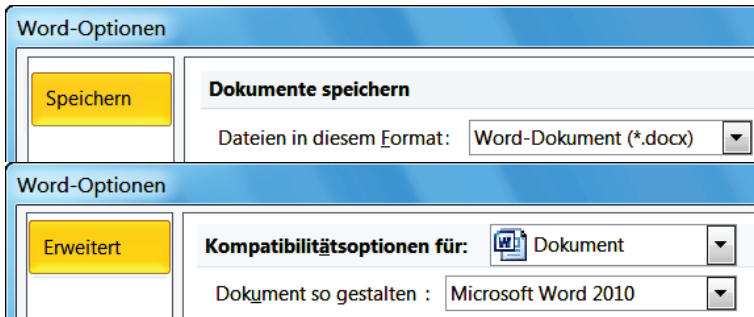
Word-Optionen

Speichern

Dokumente speichern

Dateien in diesem Format: Word-Dokument (*.docx)

Word-Optionen

Erweitert

Kompatibilitätsoptionen für: Dokument

Dokument so gestalten : Microsoft Word 2010